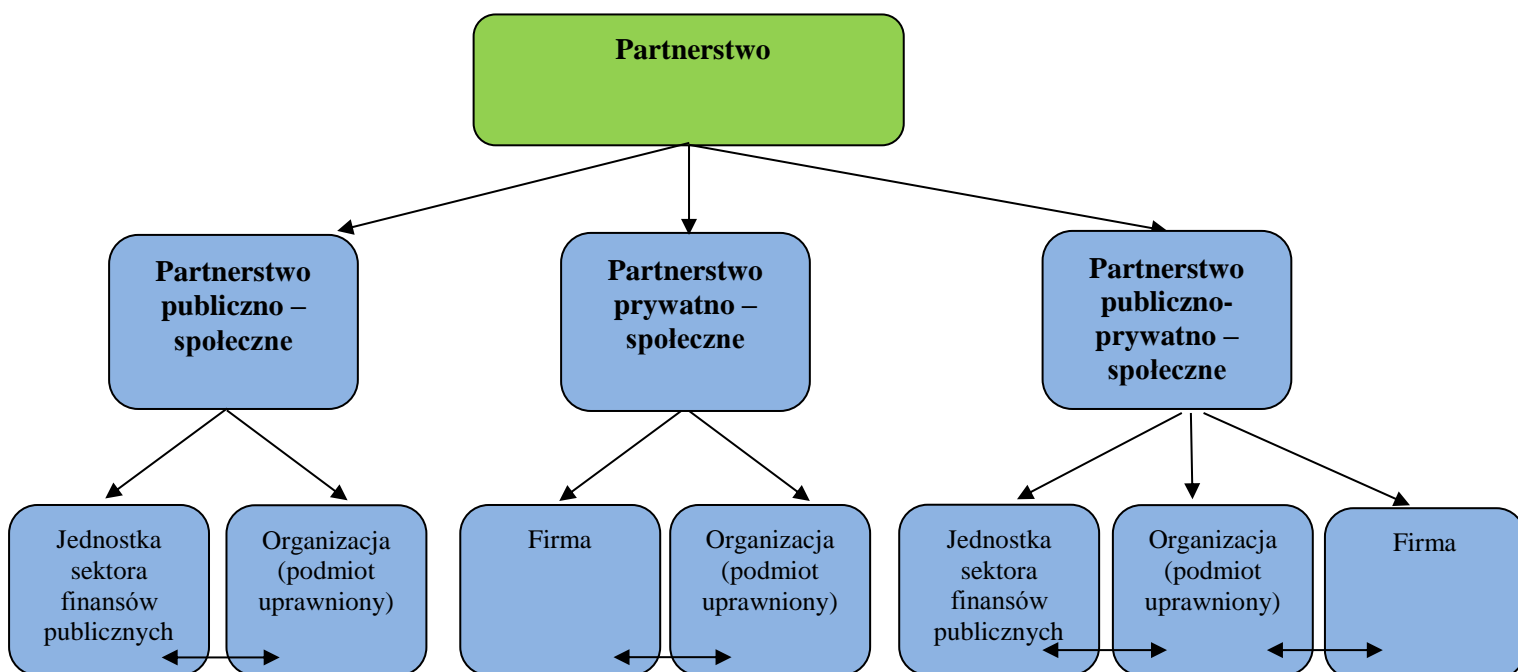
Partnerstwo

Partnerstwo publiczno – społeczne

Partnerstwo prywatno – społeczne

Partnerstwo publiczno-prywatno – społeczne

Jednostka sektora finansów publicznych

Organizacja (podmiot uprawniony)

Firma

Organizacja (podmiot uprawniony)

Jednostka sektora finansów publicznych

Organizacja (podmiot uprawniony)

Firma